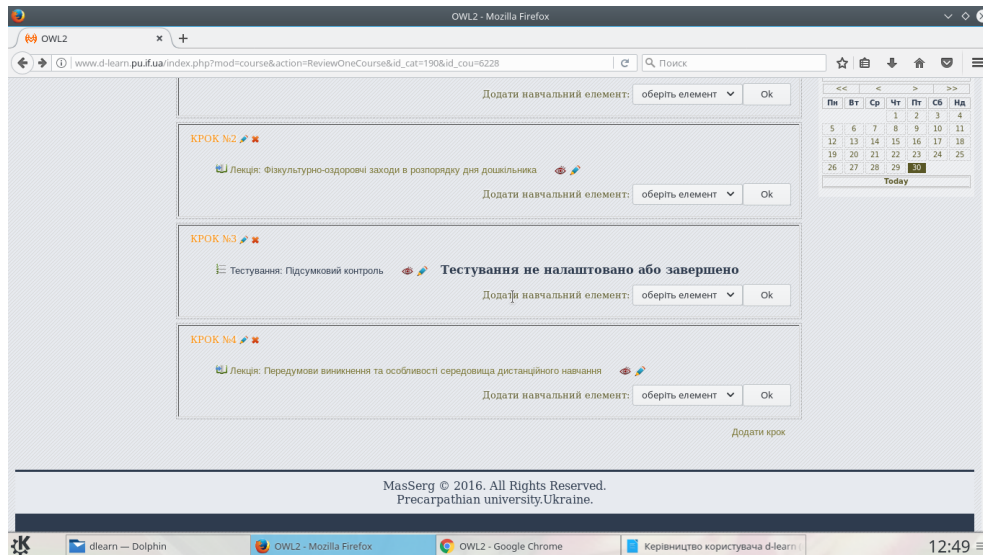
OWL2 - Mozilla Firefox

OWL2

www.d-learn.pu.if.ua/index.php?mod=course&action=ReviewOneCourse&id_cat=190&id_cou=6228

Поиск

Додати навчальний елемент: оберіть елемент Ok

КРОК №2

Лекція: Фізкультурно-оздоровчі заходи в розпорядку дня дошкільника

Додати навчальний елемент: оберіть елемент Ok

КРОК №3

Тестування: Підсумковий контроль

Тестування не налаштовано або завершено

Додати навчальний елемент: оберіть елемент Ok

КРОК №4

Лекція: Передумови виникнення та особливості середовища дистанційного навчання

Додати навчальний елемент: оберіть елемент Ok

Додати крок

| << | < | > | >> |
|---|---|---|---|

| Пн | Вт | Ср | Чт | Пт | Сб | Нд |
|---|---|---|---|---|---|---|
| | | | 1 | 2 | 3 | 4 |
| 5 | 6 | 7 | 8 | 9 | 10 | 11 |
| 12 | 13 | 14 | 15 | 16 | 17 | 18 |
| 19 | 20 | 21 | 22 | 23 | 24 | 25 |
| 26 | 27 | 28 | 29 | 30 | | |

Today

MasSerg © 2016. All Rights Reserved.
Precarpathian university.Ukraine.

dlearn — Dolphin
OWL2 - Mozilla Firefox
OWL2 - Google Chrome
Керівництво користувача d-learn
12:49